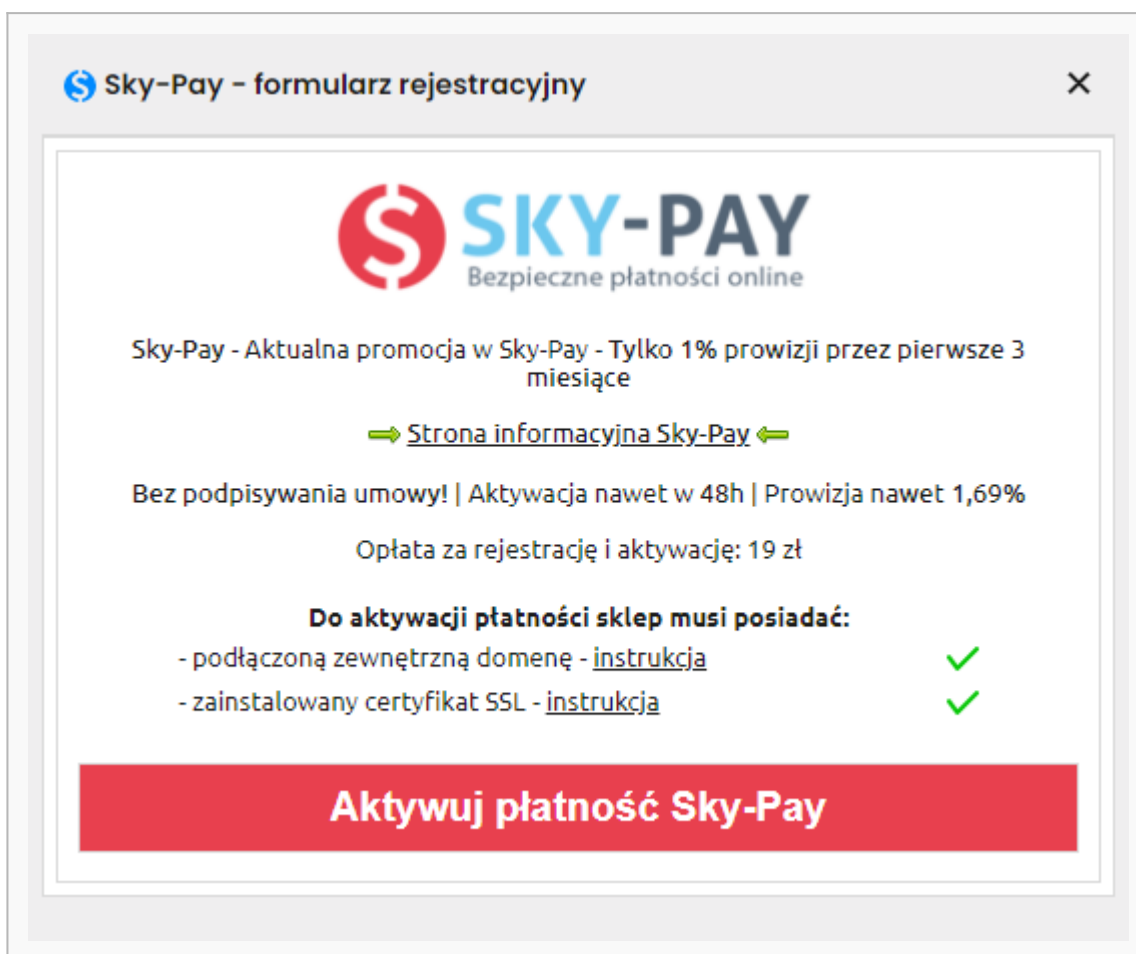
Sky-Pay - formularz rejestracyjny

×

SKY-PAY
Bezpieczne płatności online

Sky-Pay - Aktualna promocja w Sky-Pay - Tylko 1% prowizji przez pierwsze 3 miesiące

Strona informacyjna Sky-Pay

Bez podpisywania umowy! | Aktywacja nawet w 48h | Prowizja nawet 1,69%

Opłata za rejestrację i aktywację: 19 zł

Do aktywacji płatności sklep musi posiadać:
- podłączoną zewnętrzną domenę - instrukcja
- zainstalowany certyfikat SSL - instrukcja

Aktywuj płatność Sky-Pay